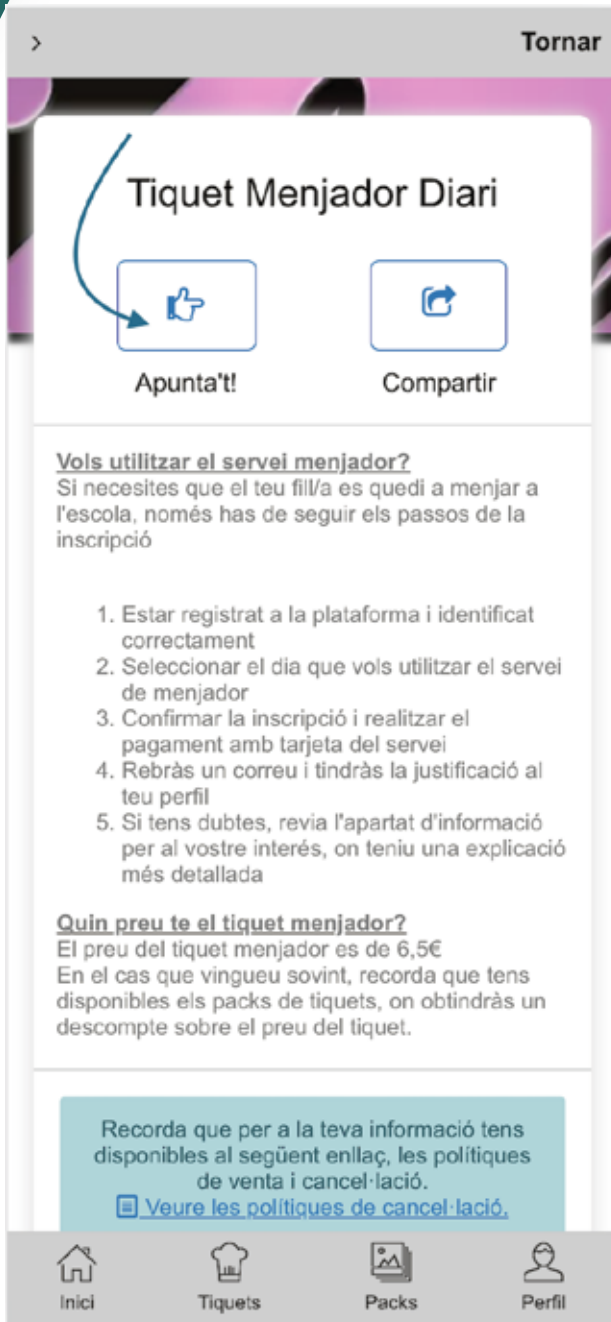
> Tornar

Tiquet Menjador Diari

Apunta't!

Compartir

Vols utilitzar el servei menjador?
Si necesites que el teu fill/a es quedi a menjar a l'escola, només has de seguir els passos de la inscripció

1. Estar registrat a la plataforma i identificat correctament
2. Seleccionar el dia que vols utilitzar el servei de menjador
3. Confirmar la inscripció i realitzar el pagament amb tarjeta del servei
4. Rebràs un correu i tindràs la justificació al teu perfil
5. Si tens dubtes, revia l'apartat d'informació per al vostre interés, on teniu una explicació més detallada

Quin preu te el tiquet menjador?
El preu del tiquet menjador es de 6,5€
En el cas que vingueu sovint, recorda que tens disponibles els packs de tiquets, on obtindràs un descompte sobre el preu del tiquet.

Recorda que per a la teva informació tens disponibles al següent enllaç, les polítiques de venta i cancel·lació.
Veure les polítiques de cancel·lació.

Inici Tiquets Packs Perfil